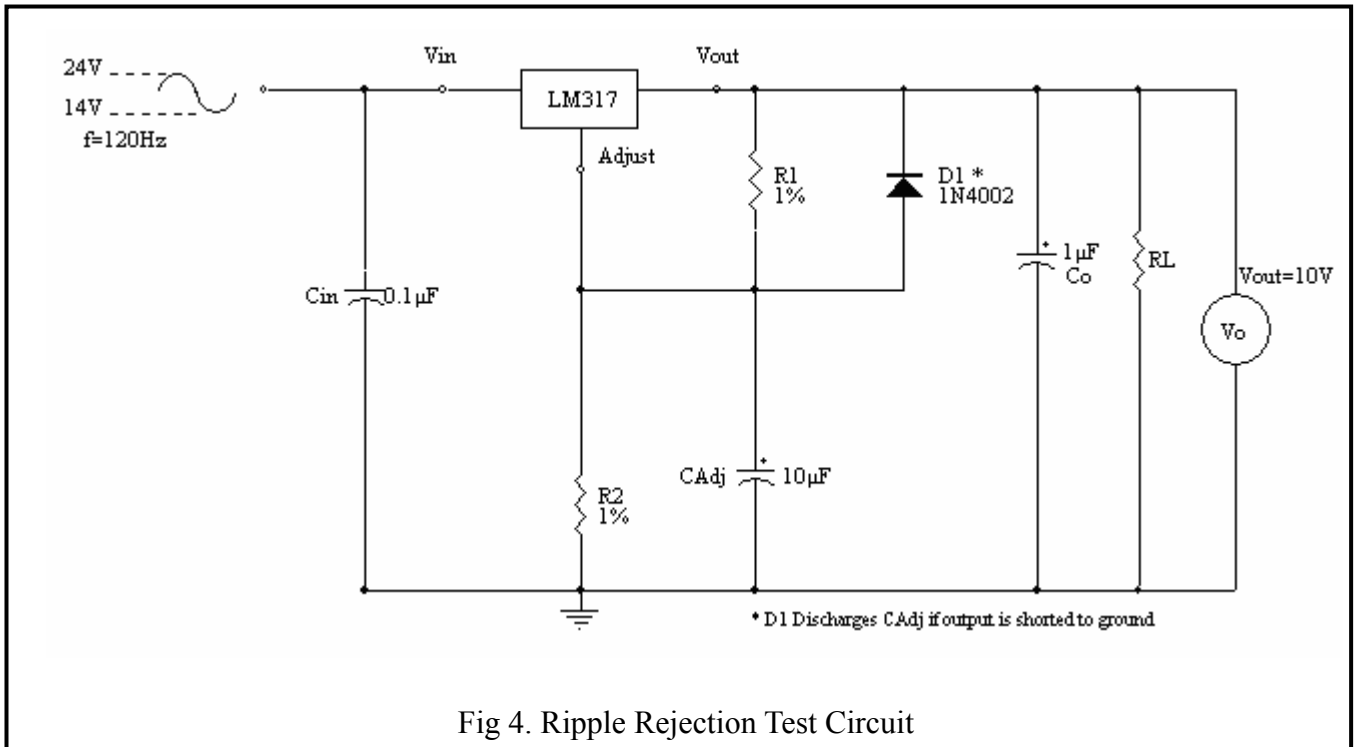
24V
14V
f=120Hz
Vin
LM317
Vout
Adjust
R1
1%
D1 *
1N4002
$1\mu F$
Co
RL
Vout=10V
Vo
Cin
$0.1\mu F$
CAdj
$10\mu F$
R2
1%
* D1 Discharges CAdj if output is shorted to ground

Fig 4. Ripple Rejection Test Circuit